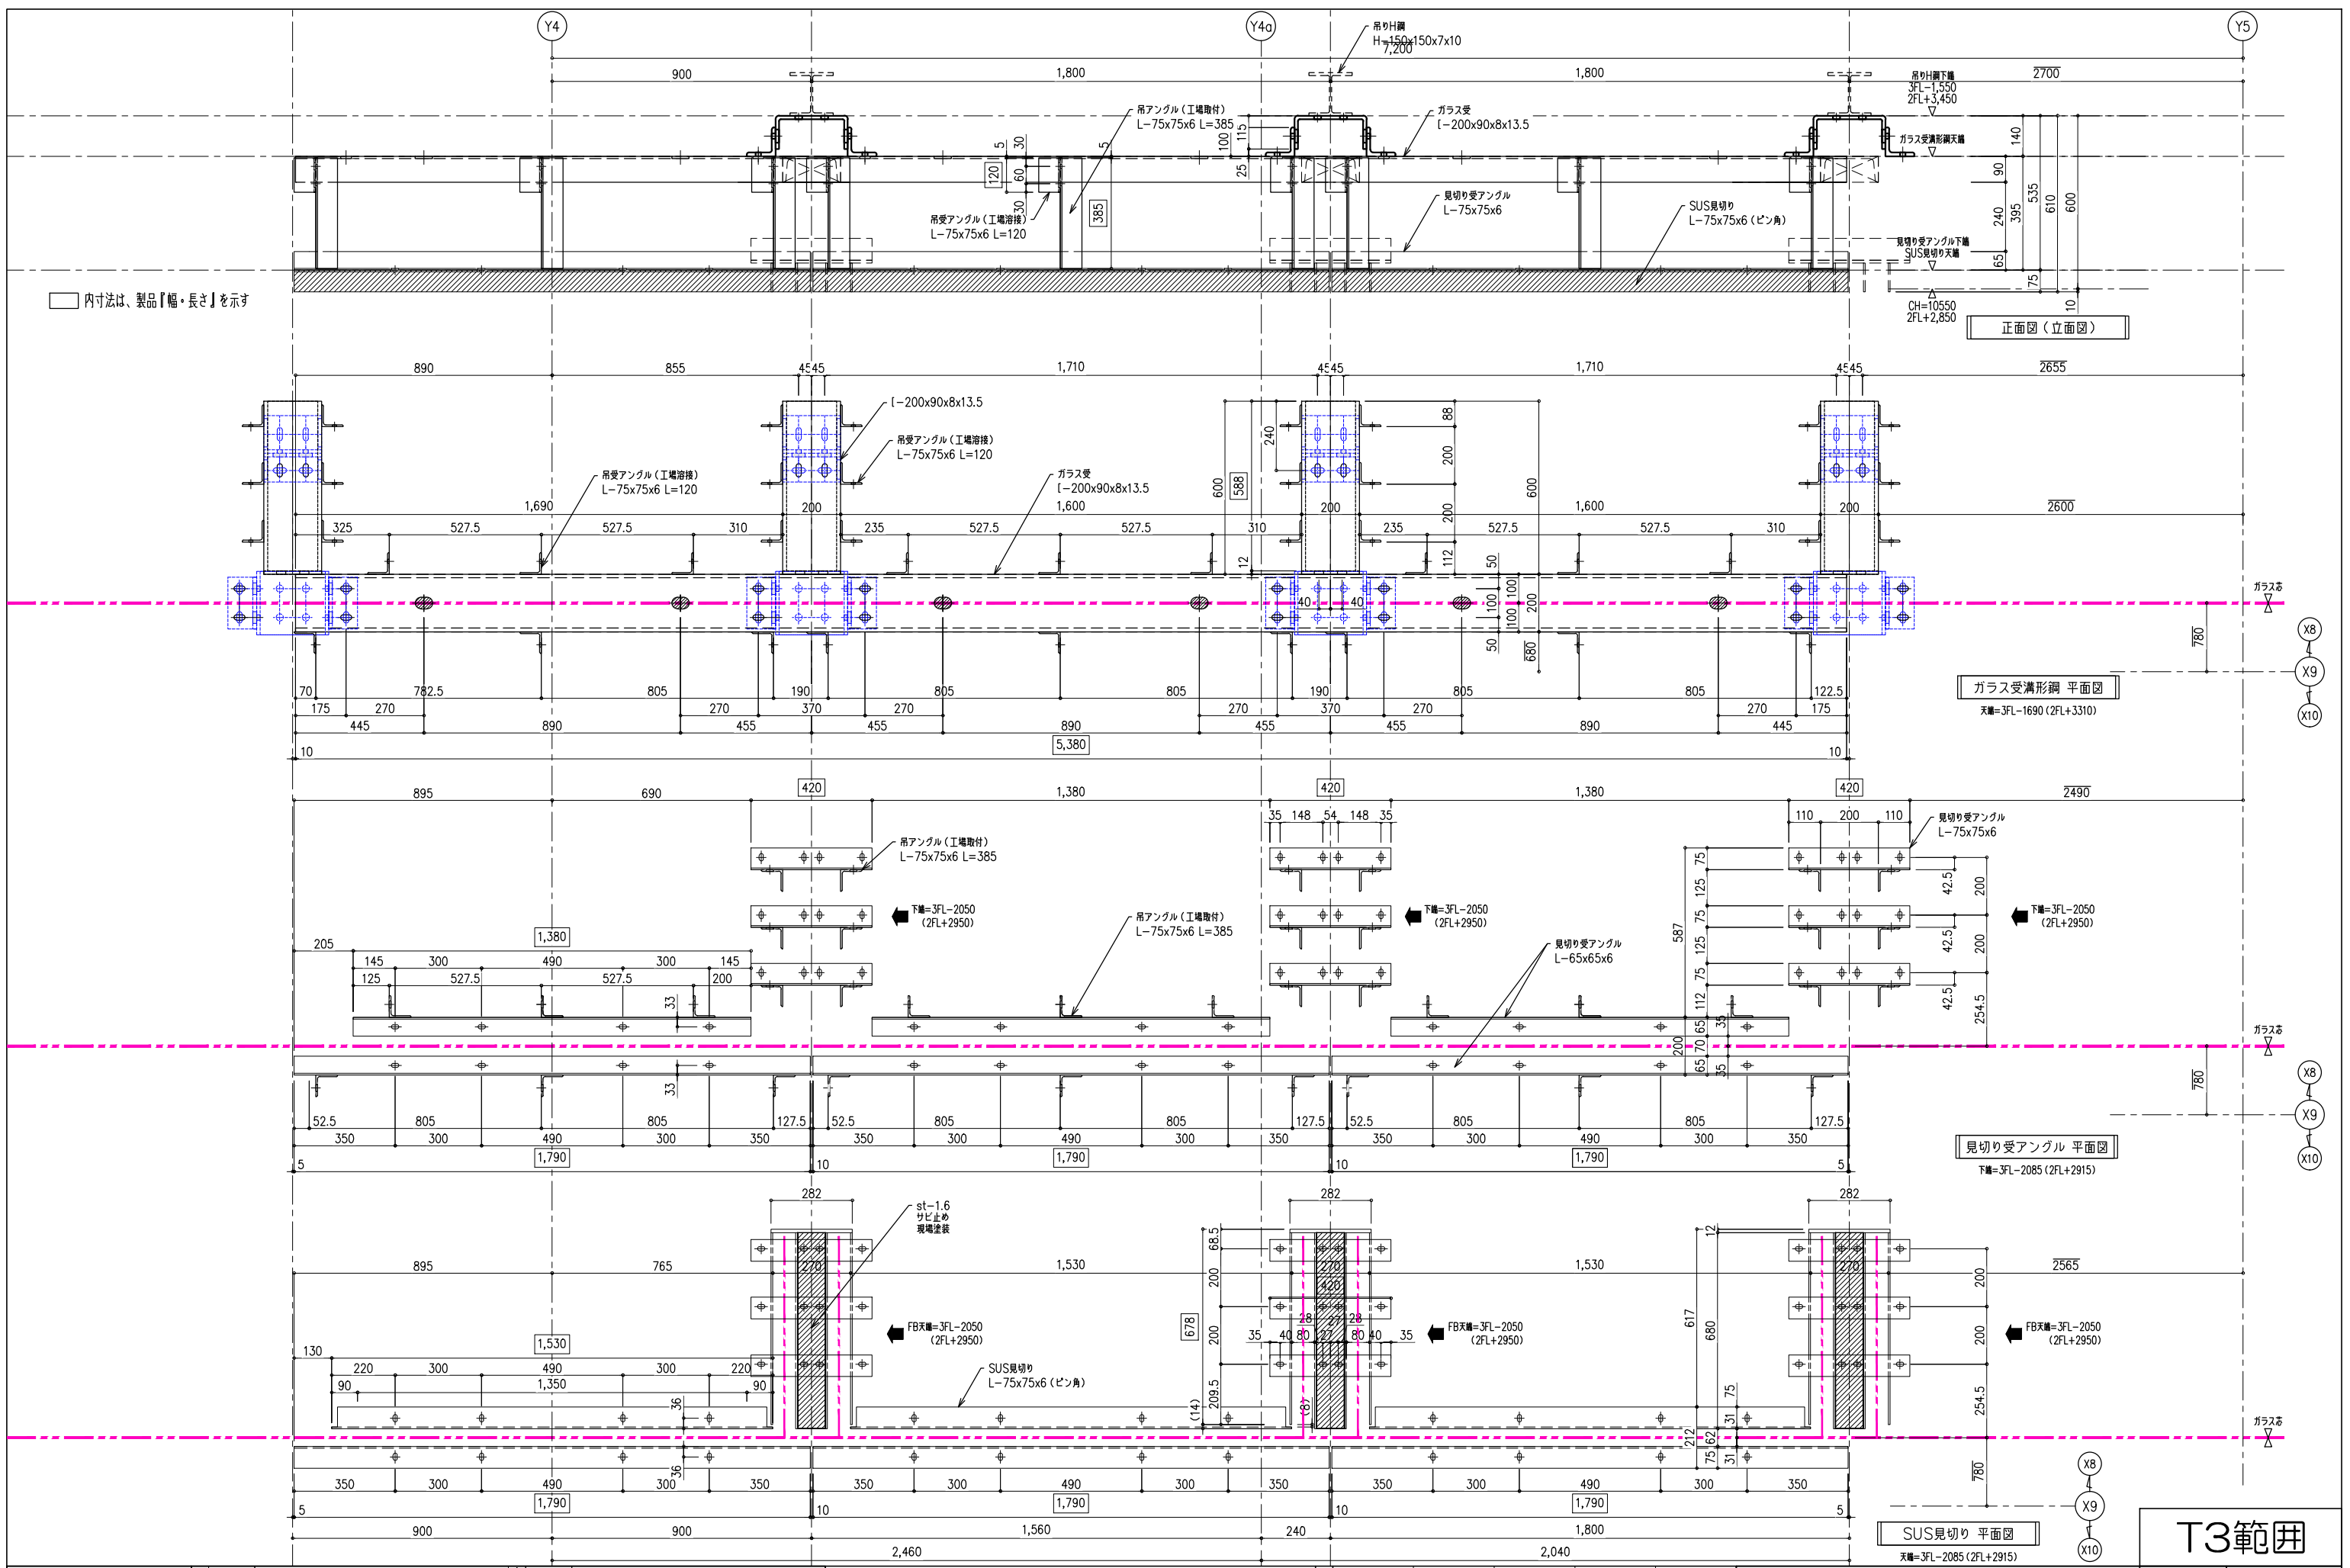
Y4
Y4a
Y5
吊りH鋼
H-150x150x7x10
7,200
900
1,800
1,800
2700
吊りH鋼下端
3FL-1,550
2FL+3,450
吊アングル(工場取付)
L-75x75x6 L=385
ガラス受
[-200x90x8x13.5
ガラス受溝形鋼天端
140
5
30
115
100
5
25
120
60
30
385
90
535
610
600
吊受アングル(工場溶接)
L-75x75x6 L=120
見切り受アングル
L-75x75x6
SUS見切り
L-75x75x6(ピン角)
240
395
見切り受アングル下端
SUS見切り天端
65
75
10
CH=10550
2FL+2,850
正面図(立面図)
内寸法は、製品「幅・長さ」を示す

890
855
45 45
1,710
45 45
1,710
45 45
2655
[-200x90x8x13.5
吊受アングル(工場溶接)
L-75x75x6 L=120
吊受アングル(工場溶接)
L-75x75x6 L=120
ガラス受
[-200x90x8x13.5
240
88
200
600
588
600
1,690
200
1,600
200
1,600
200
2600
200
325
527.5
527.5
310
235
527.5
527.5
310
235
527.5
527.5
310
12
112
50
100
100
200
40
40
100
100
50
680
780
ガラス面
X8
X9
X10
70
782.5
805
190
805
805
190
805
805
122.5
175
270
270
370
270
270
370
270
270
175
445
890
455
455
890
455
455
890
445
10
5,380
10
ガラス受溝形鋼 平面図
天端=3FL-1690(2FL+3310)

895
690
420
1,380
420
1,380
420
2490
35
148
54
148
35
110
200
110
見切り受アングル
L-75x75x6
吊アングル(工場取付)
L-75x75x6 L=385
75
125
75
125
75
112
65
587
42.5
200
42.5
200
42.5
254.5
下端=3FL-2050
(2FL+2950)
下端=3FL-2050
(2FL+2950)
下端=3FL-2050
(2FL+2950)
吊アングル(工場取付)
L-75x75x6 L=385
見切り受アングル
L-65x65x6
1,380
205
145
300
490
300
145
125
527.5
527.5
200
33
33
35
70
65
200
35
ガラス面
780
X8
X9
X10
52.5
805
805
127.5
52.5
805
805
127.5
52.5
805
805
127.5
350
300
490
300
350
350
300
490
300
350
350
300
490
300
350
5
1,790
10
1,790
10
1,790
5
見切り受アングル 平面図
下端=3FL-2085(2FL+2915)

282
282
282
st-1.6
サビ止め
現場塗装
895
765
270
1,530
270
420
1,530
270
2565
68.5
200
12
200
617
680
200
200
254.5
678
200
35
40
80
28
27
27
28
80
40
35
FB天端=3FL-2050
(2FL+2950)
FB天端=3FL-2050
(2FL+2950)
FB天端=3FL-2050
(2FL+2950)
1,530
130
220
300
490
300
220
90
1,350
90
36
SUS見切り
L-75x75x6(ピン角)
(14)
209.5
(8)
75
31
212
62
75
31
ガラス面
36
780
X8
X9
X10
350
300
490
300
350
350
300
490
300
350
350
300
490
300
350
5
1,790
10
1,790
10
1,790
5
900
900
1,560
240
1,800
2,460
2,040
SUS見切り 平面図
天端=3FL-2085(2FL+2915)
T3範囲